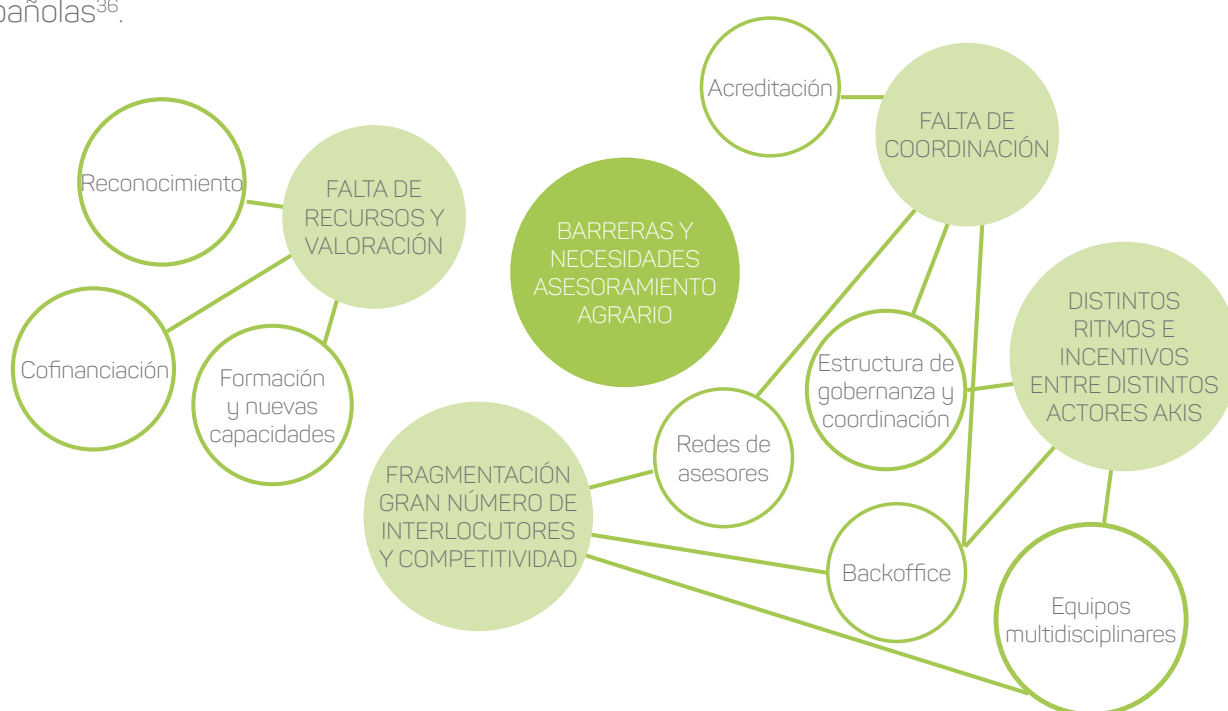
pañolas$^{36}$.

Acreditación

FALTA DE COORDINACIÓN

Reconocimiento

FALTA DE RECURSOS Y VALORACIÓN

BARRERAS Y NECESIDADES ASESORAMIENTO AGRARIO

DISTINTOS RITMOS E INCENTIVOS ENTRE DISTINTOS ACTORES AKIS

Estructura de gobernanza y coordinación

Cofinanciación

Formación y nuevas capacidades

Redes de asesores

FRAGMENTACIÓN GRAN NÚMERO DE INTERLOCUTORES Y COMPETITIVIDAD

Backoffice

Equipos multidisciplinares